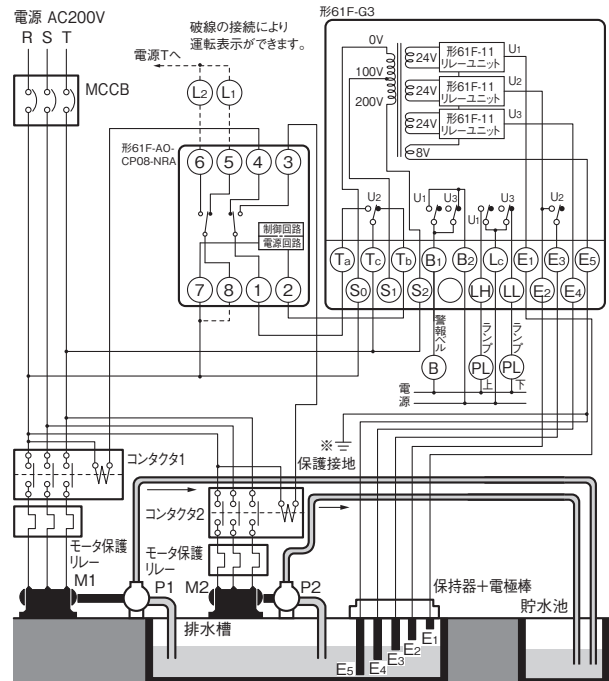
電源 AC200V
R S T

破線の接続により運転表示ができます。

電源Tへ

L2 L1

MCCB

形61F-G3

0V
100V
200V
8V

24V 形61F-11 リレーユニット U1
24V 形61F-11 リレーユニット U2
24V 形61F-11 リレーユニット U3

形61F-AO-CP08-NRA

6 5 4 3

制御回路
電源回路

7 8 1 2

U2 U1 U3 U1 U3 U2

Ta Tc Tb B1 B2 Lc E1 E3 E5
S0 S1 S2 LH LL E2 E4

警報ベル
ランプ上
ランプ下

B PL PL
上 下

電源

※ 保護接地

コンタクタ1

コンタクタ2

モータ保護リレー

モータ保護リレー

M1 P1 M2 P2

保持器+電極棒

貯水池

排水槽

E5 E4 E3 E2 E1